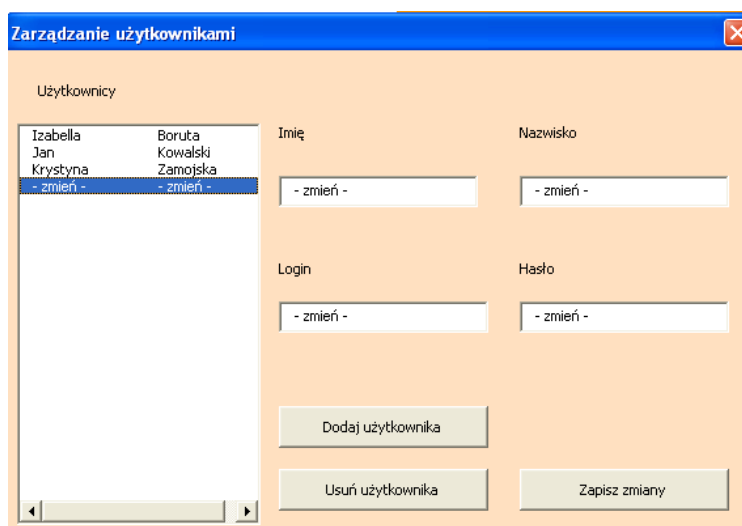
Zarządzanie użytkownikami

Użytkownicy

| | |
|---|---|
| Izabella | Boruta |
| Jan | Kowalski |
| Krystyna | Zamojska |
| - zmień - | - zmień - |

Imię

- zmień -

Nazwisko

- zmień -

Login

- zmień -

Hasło

- zmień -

Dodaj użytkownika

Usuń użytkownika

Zapisz zmiany